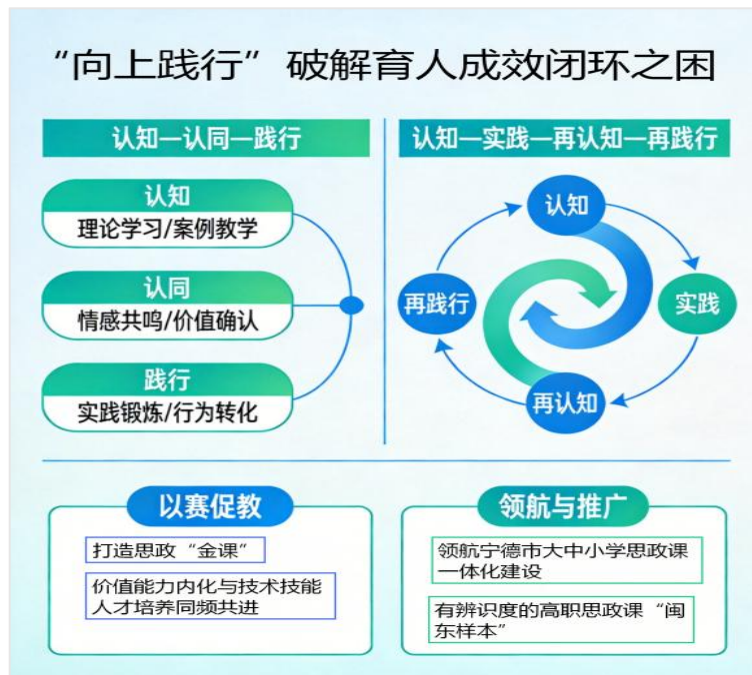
“向上践行”破解育人成效闭环之困

认知—认同—践行

认知
理论学习/案例教学

认同
情感共鸣/价值确认

践行
实践锻炼/行为转化

认知—实践—再认知—再践行

认知
实践
再认知
再践行

以赛促教

打造思政“金课”

价值能力内化与技术技能人才培养同频共进

领航与推广

领航宁德市大中小学思政课一体化建设

有辨识度的高职思政课“闽东样本”